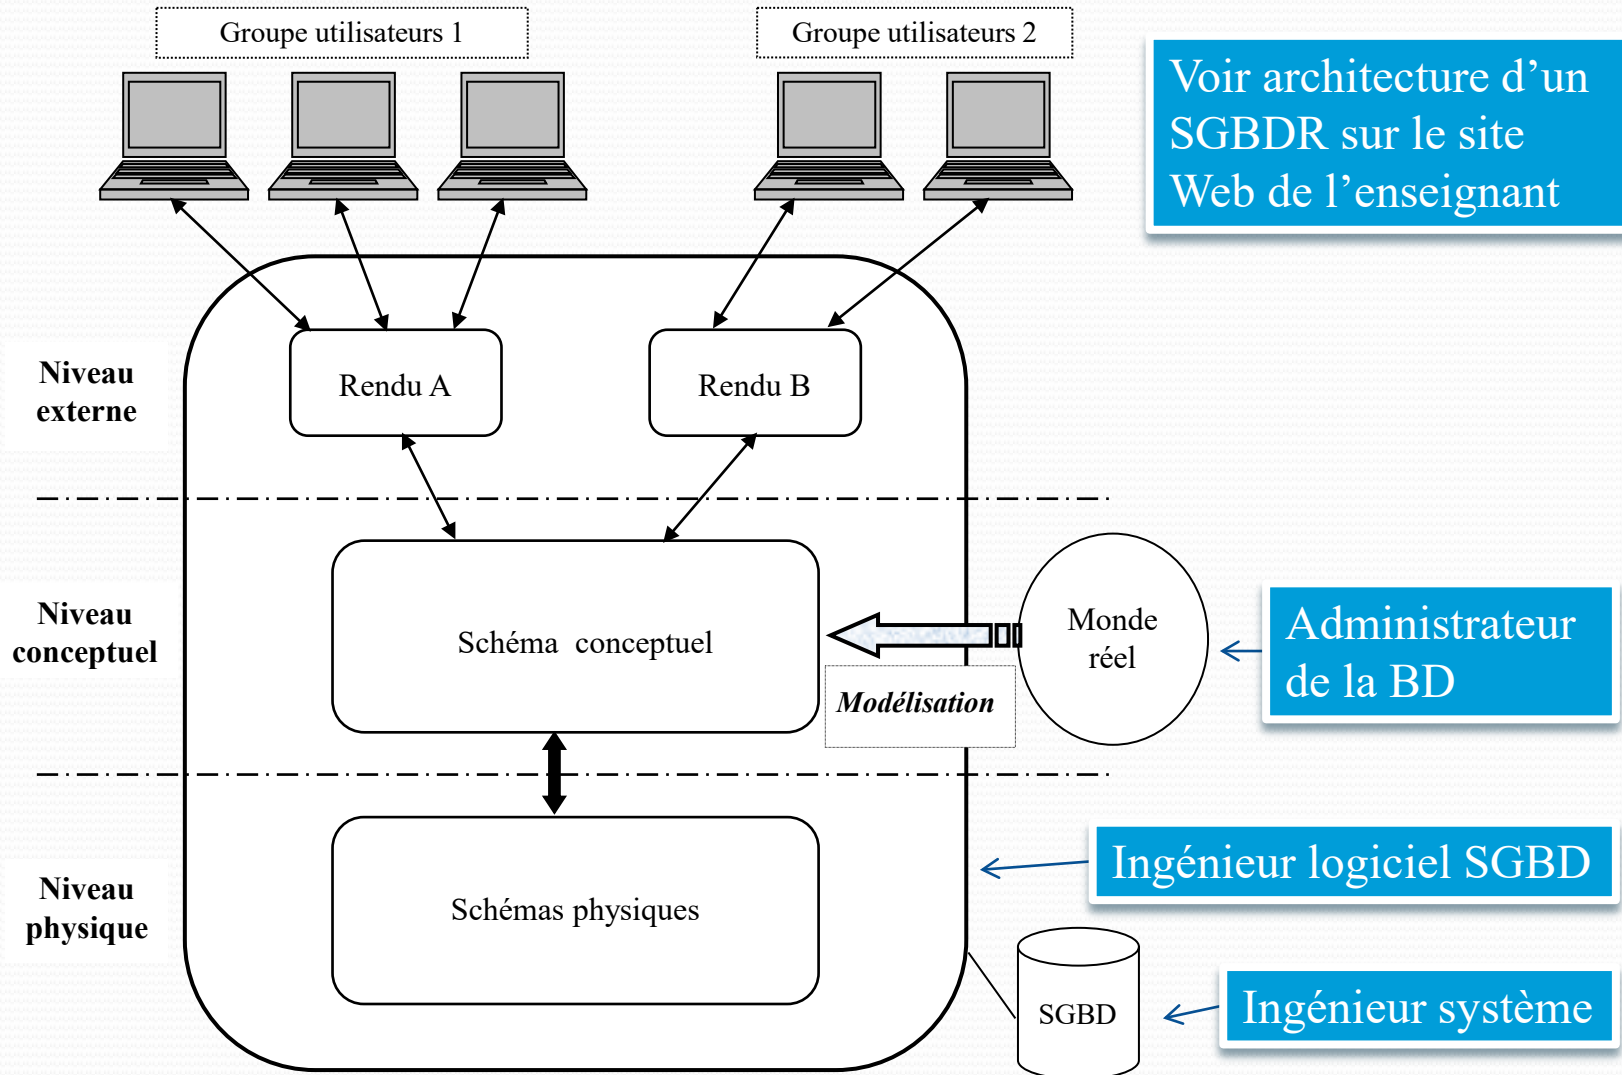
Groupe utilisateurs 1

Groupe utilisateurs 2

Voir architecture d’un SGBDR sur le site Web de l’enseignant

Niveau externe

Rendu A

Rendu B

Niveau conceptuel

Schéma conceptuel

Monde réel

Modélisation

Administrateur de la BD

Niveau physique

Schémas physiques

Ingénieur logiciel SGBD

SGBD

Ingénieur système